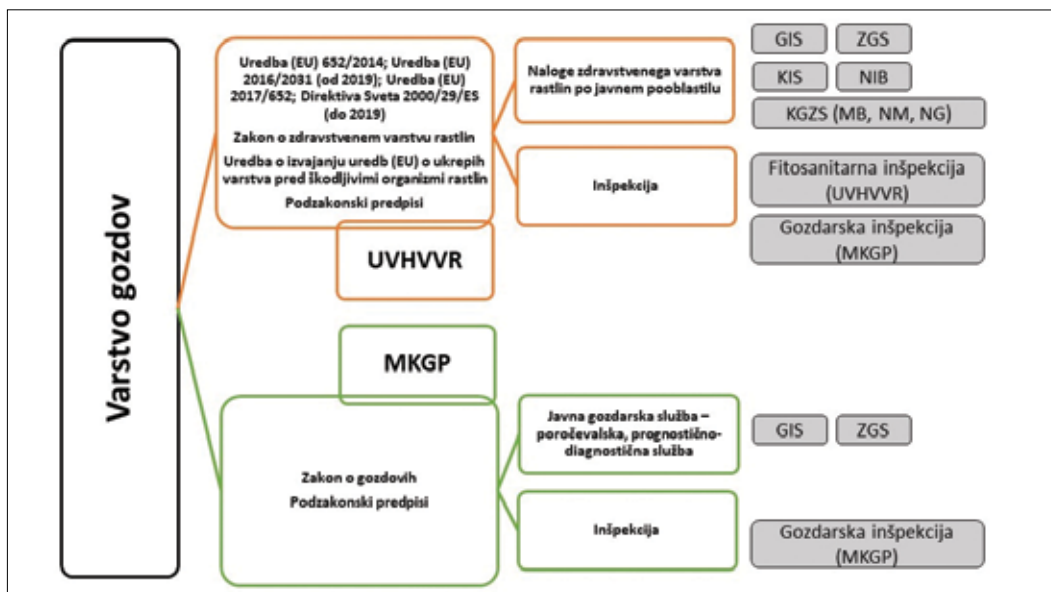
Varstvo gozdov

Uredba (EU) 652/2014; Uredba (EU) 2016/2031 (od 2019); Uredba (EU) 2017/652; Direktiva Sveta 2000/29/ES (do 2019)

Zakon o zdravstvenem varstvu rastlin

Uredba o izvajanju uredb (EU) o ukrepih varstva pred škodljivimi organizmi rastlin

Podzakonski predpisi

UVHVVR

Naloge zdravstvenega varstva rastlin po javnem pooblastilu

GIS

ZGS

KIS

NIB

KGZS (MB, NM, NG)

Inšpekcija

Fitosanitarna inšpekcija (UVHVVR)

Gozdarska inšpekcija (MKGP)

MKGP

Zakon o gozdovih

Podzakonski predpisi

Javna gozdarska služba – poročevalska, prognostično-diagnostična služba

GIS

ZGS

Inšpekcija

Gozdarska inšpekcija (MKGP)